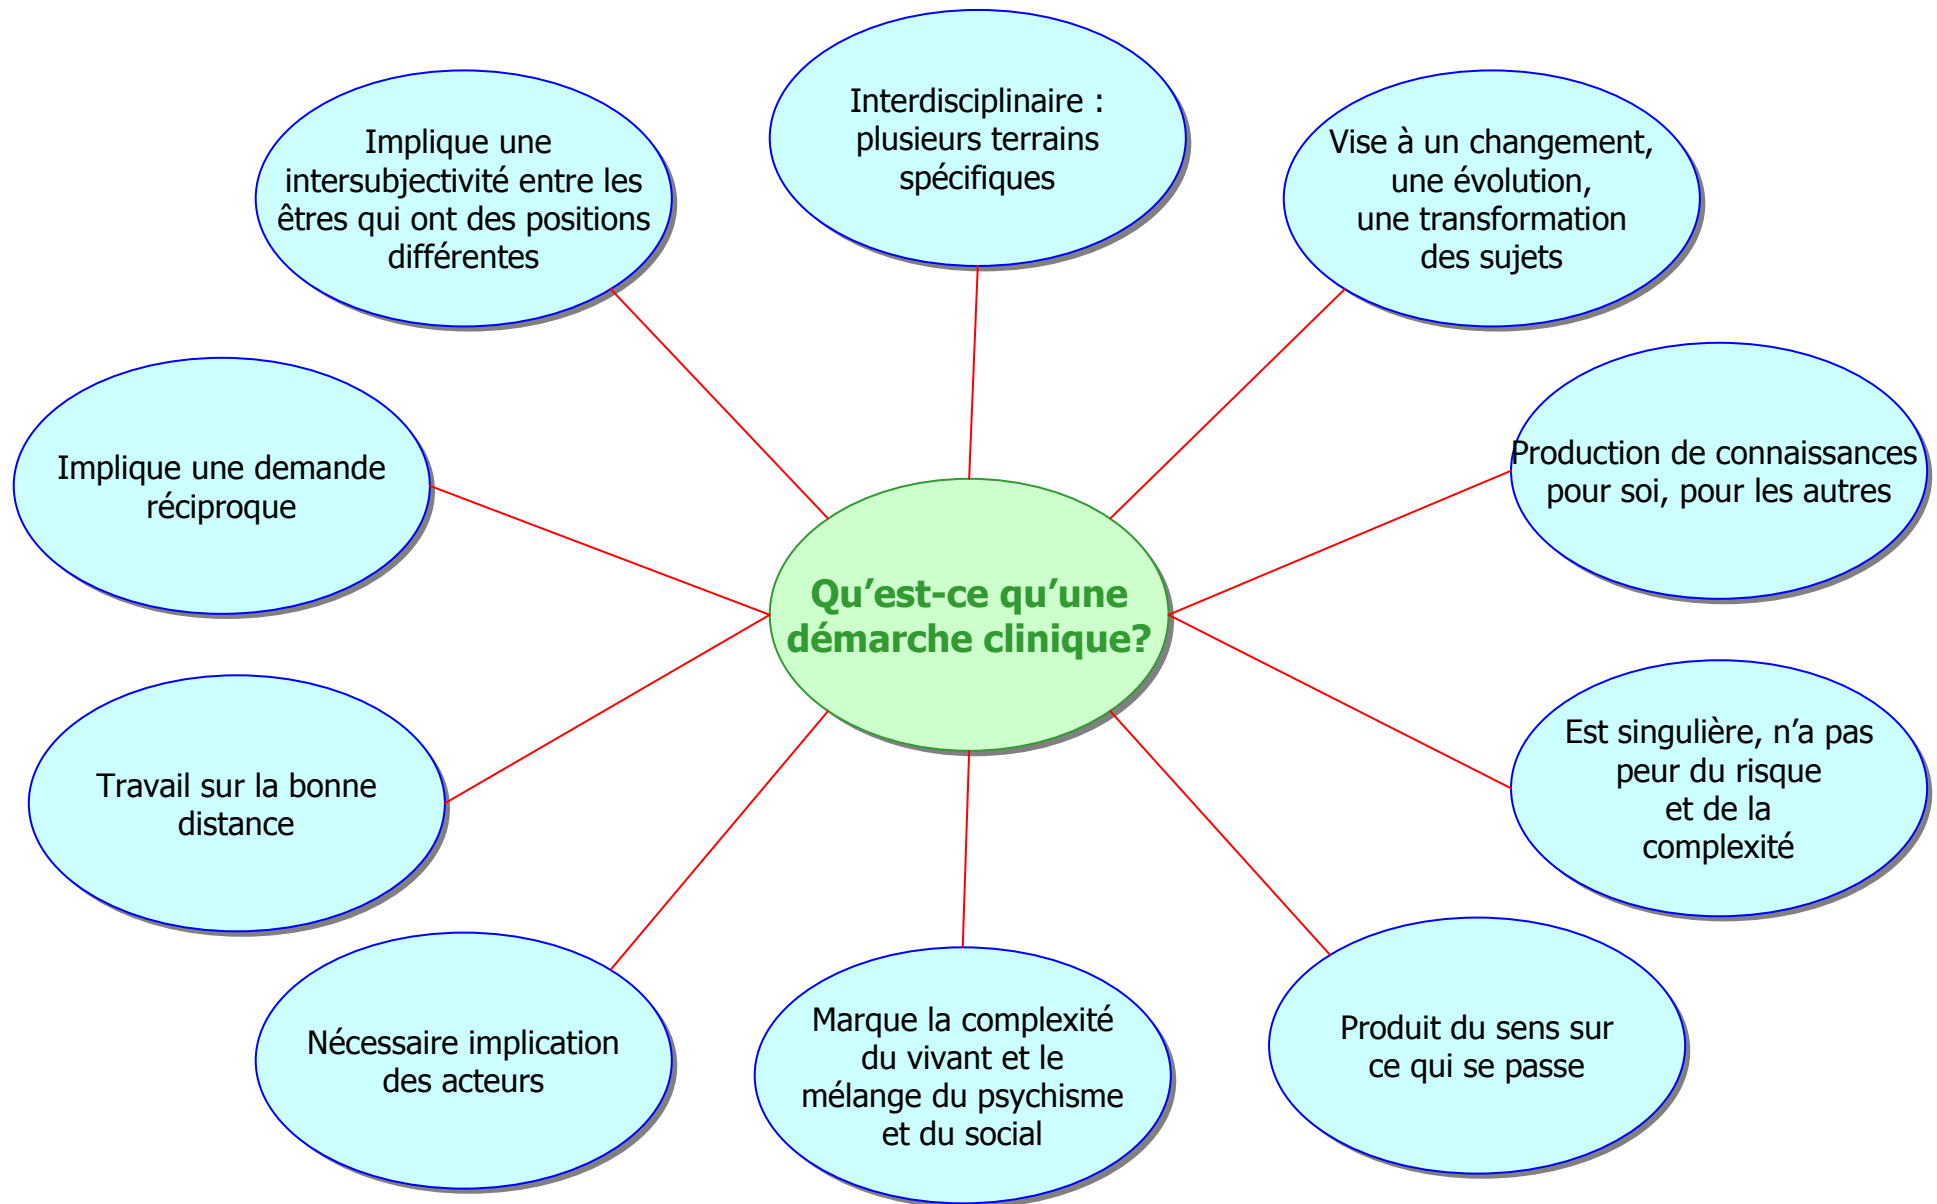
Qu'est-ce qu'une démarche clinique?

Interdisciplinaire : plusieurs terrains spécifiques

Vise à un changement, une évolution, une transformation des sujets

Production de connaissances pour soi, pour les autres

Est singulière, n'a pas peur du risque et de la complexité

Produit du sens sur ce qui se passe

Marque la complexité du vivant et le mélange du psychisme et du social

Nécessaire implication des acteurs

Travail sur la bonne distance

Implique une demande réciproque

Implique une intersubjectivité entre les êtres qui ont des positions différentes